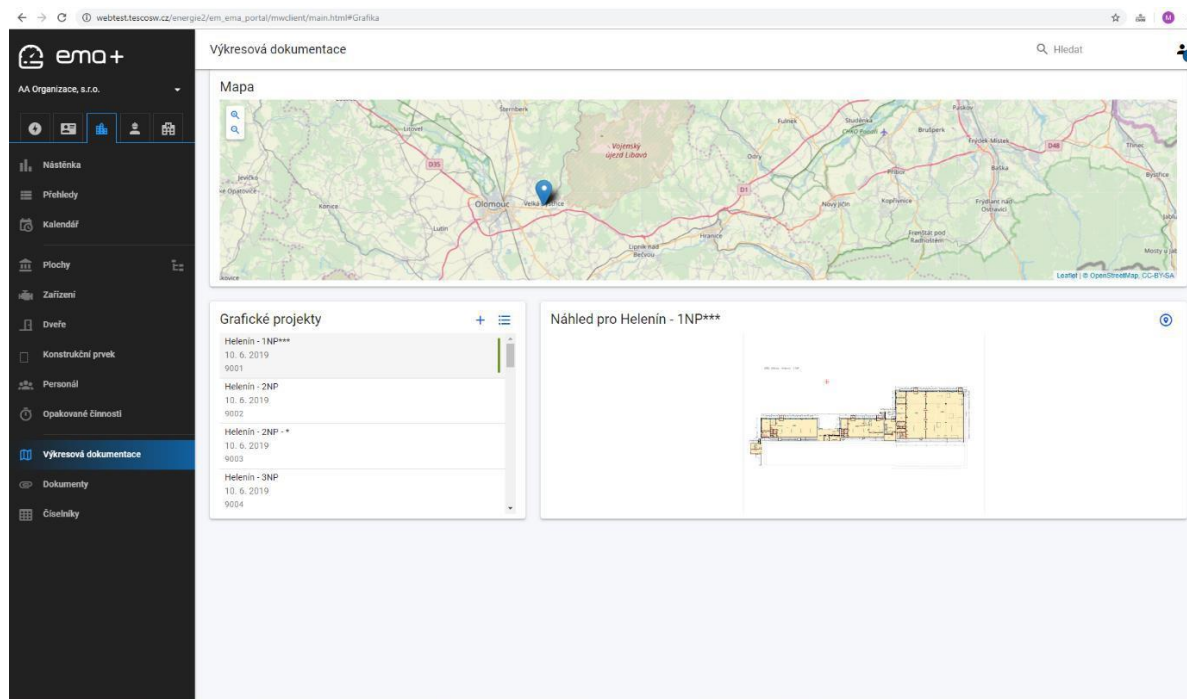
webtest.tescosw.cz/energie2/em_ema_portal/mwclient/main.html#Grafika

ema+

AA Organizace, s.r.o.

Nástěnka
Přehledy
Kalendář
Plochy
Zařízení
Dveře
Konstrukční prvek
Personál
Opakované činnosti
Výkresová dokumentace
Dokumenty
Číselníky

Výkresová dokumentace

Hledat

Mapa

Šternberk
Vojenský újezd Libavá
Olomouc
Velká Bystřice
Litovel
Jevíčko
Konice
Lutín
Lipník nad Bečvou
Hranice
Odry
Nový Jičín
Kopřivnice
Příbor
Fulnek
Studénka
Bruzperk
Frýdek-Místek
Baška
Frenštát pod Radhoštěm
Frýdlant nad Ostravicí
Třinec
Bystřice
D35
D1
D48
Leaflet | © OpenStreetMap, CC-BY-SA

Grafické projekty

Helenín - 1NP***
10. 6. 2019
9001

Helenín - 2NP
10. 6. 2019
9002

Helenín - 2NP - *
10. 6. 2019
9003

Helenín - 3NP
10. 6. 2019
9004

Náhled pro Helenín - 1NP***